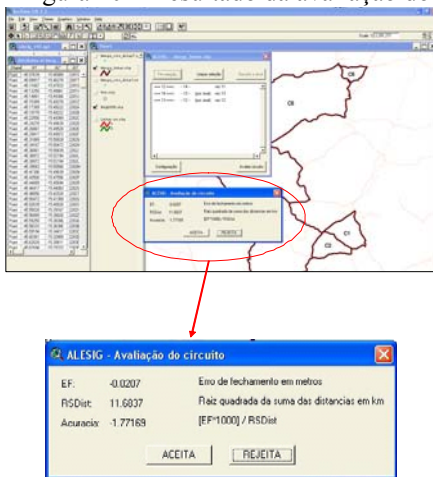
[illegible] esultado da avaliação d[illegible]

C6

C8

C2

C1

ALESIG - Avaliação do circuito

EF: -0.0207 Erro de fechamento em metros

RSDist: 11.6037 Raiz quadrada da suma das distancias em km

Acuracia: -1.77169 [EF*1000] / RSDist

ACEITA REJEITA